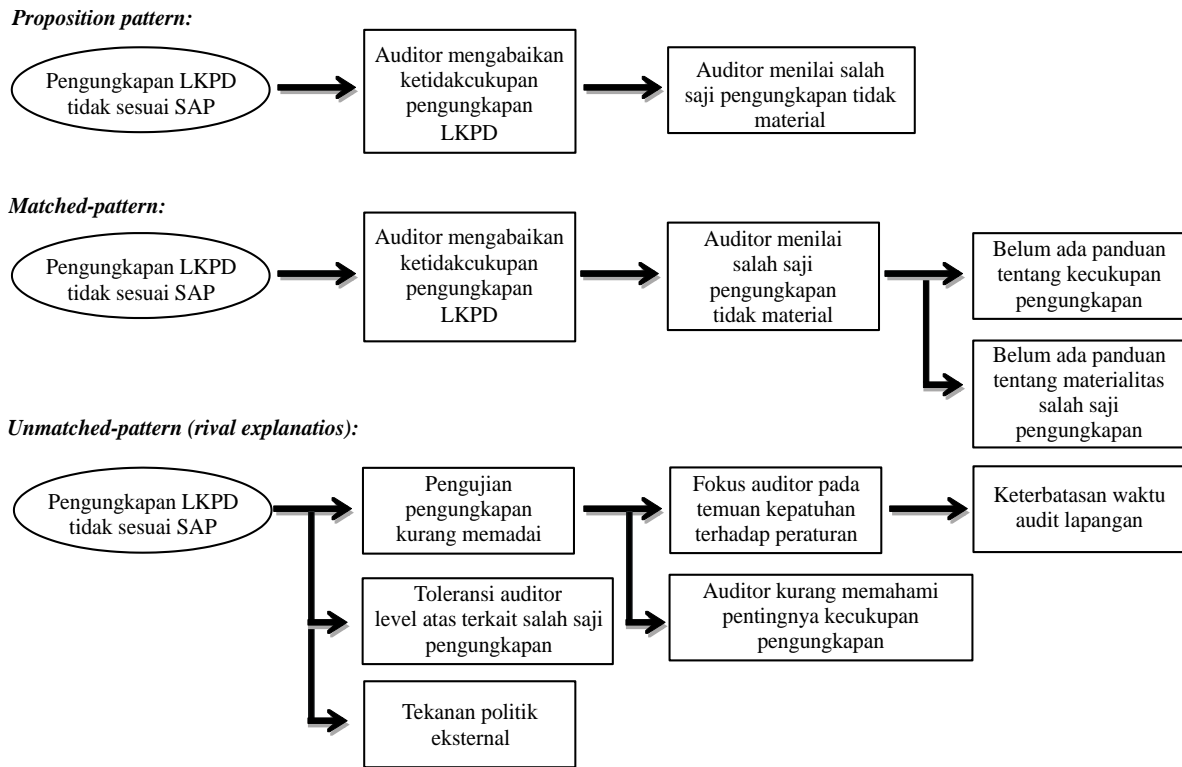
Proposition pattern:

Pengungkapan LKPD tidak sesuai SAP

Auditor mengabaikan ketidakcukupan pengungkapan LKPD

Auditor menilai salah saji pengungkapan tidak material

Matched-pattern:

Pengungkapan LKPD tidak sesuai SAP

Auditor mengabaikan ketidakcukupan pengungkapan LKPD

Auditor menilai salah saji pengungkapan tidak material

Belum ada panduan tentang kecukupan pengungkapan

Belum ada panduan tentang materialitas salah saji pengungkapan

Unmatched-pattern (rival explanatios):

Pengungkapan LKPD tidak sesuai SAP

Pengujian pengungkapan kurang memadai

Fokus auditor pada temuan kepatuhan terhadap peraturan

Keterbatasan waktu audit lapangan

Toleransi auditor level atas terkait salah saji pengungkapan

Auditor kurang memahami pentingnya kecukupan pengungkapan

Tekanan politik eksternal